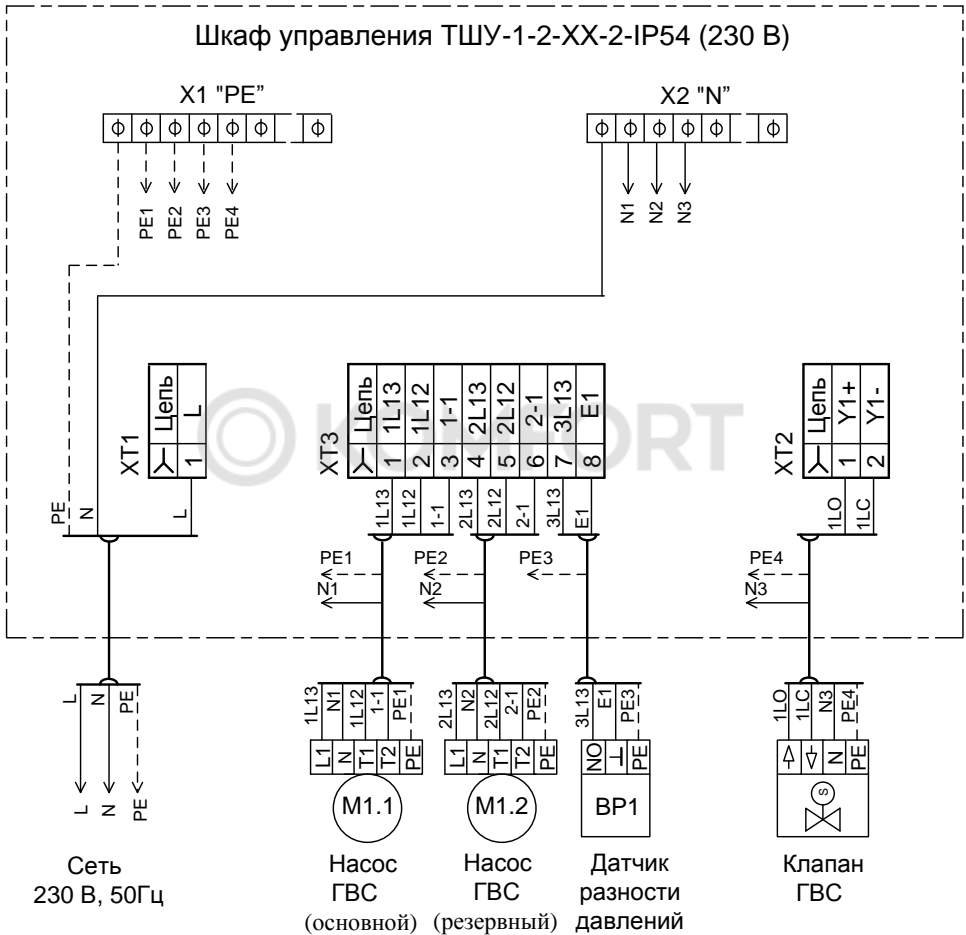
Шкаф управления ТШУ-1-2-ХХ-2-IP54 (230 В)

X1 "PE"

X2 "N"

PE1 PE2 PE3 PE4

N1 N2 N3

XT1

| ⅄ | Цепь |
|---|---|
| 1 | L |

XT3

| ⅄ | Цепь |
|---|---|
| 1 | 1L13 |
| 2 | 1L12 |
| 3 | 1-1 |
| 4 | 2L13 |
| 5 | 2L12 |
| 6 | 2-1 |
| 7 | 3L13 |
| 8 | E1 |

XT2

| ⅄ | Цепь |
|---|---|
| 1 | Y1+ |
| 2 | Y1- |

PE N L

1L13 1L12 1-1 2L13 2L12 2-1 3L13 E1

1LO 1LC

PE1 N1 PE2 N2 PE3 PE4 N3

L N PE

1L13 N1 1L12 1-1 PE1

L1 N T1 T2 PE

M1.1

2L13 N2 2L12 2-1 PE2

L1 N T1 T2 PE

M1.2

3L13 E1 PE3

NO ⊥ PE

BP1

1LO 1LC N3 PE4

N PE

S

L N PE

Сеть 230 В, 50Гц

Насос ГВС (основной)

Насос ГВС (резервный)

Датчик разности давлений

Клапан ГВС

KOMFORT